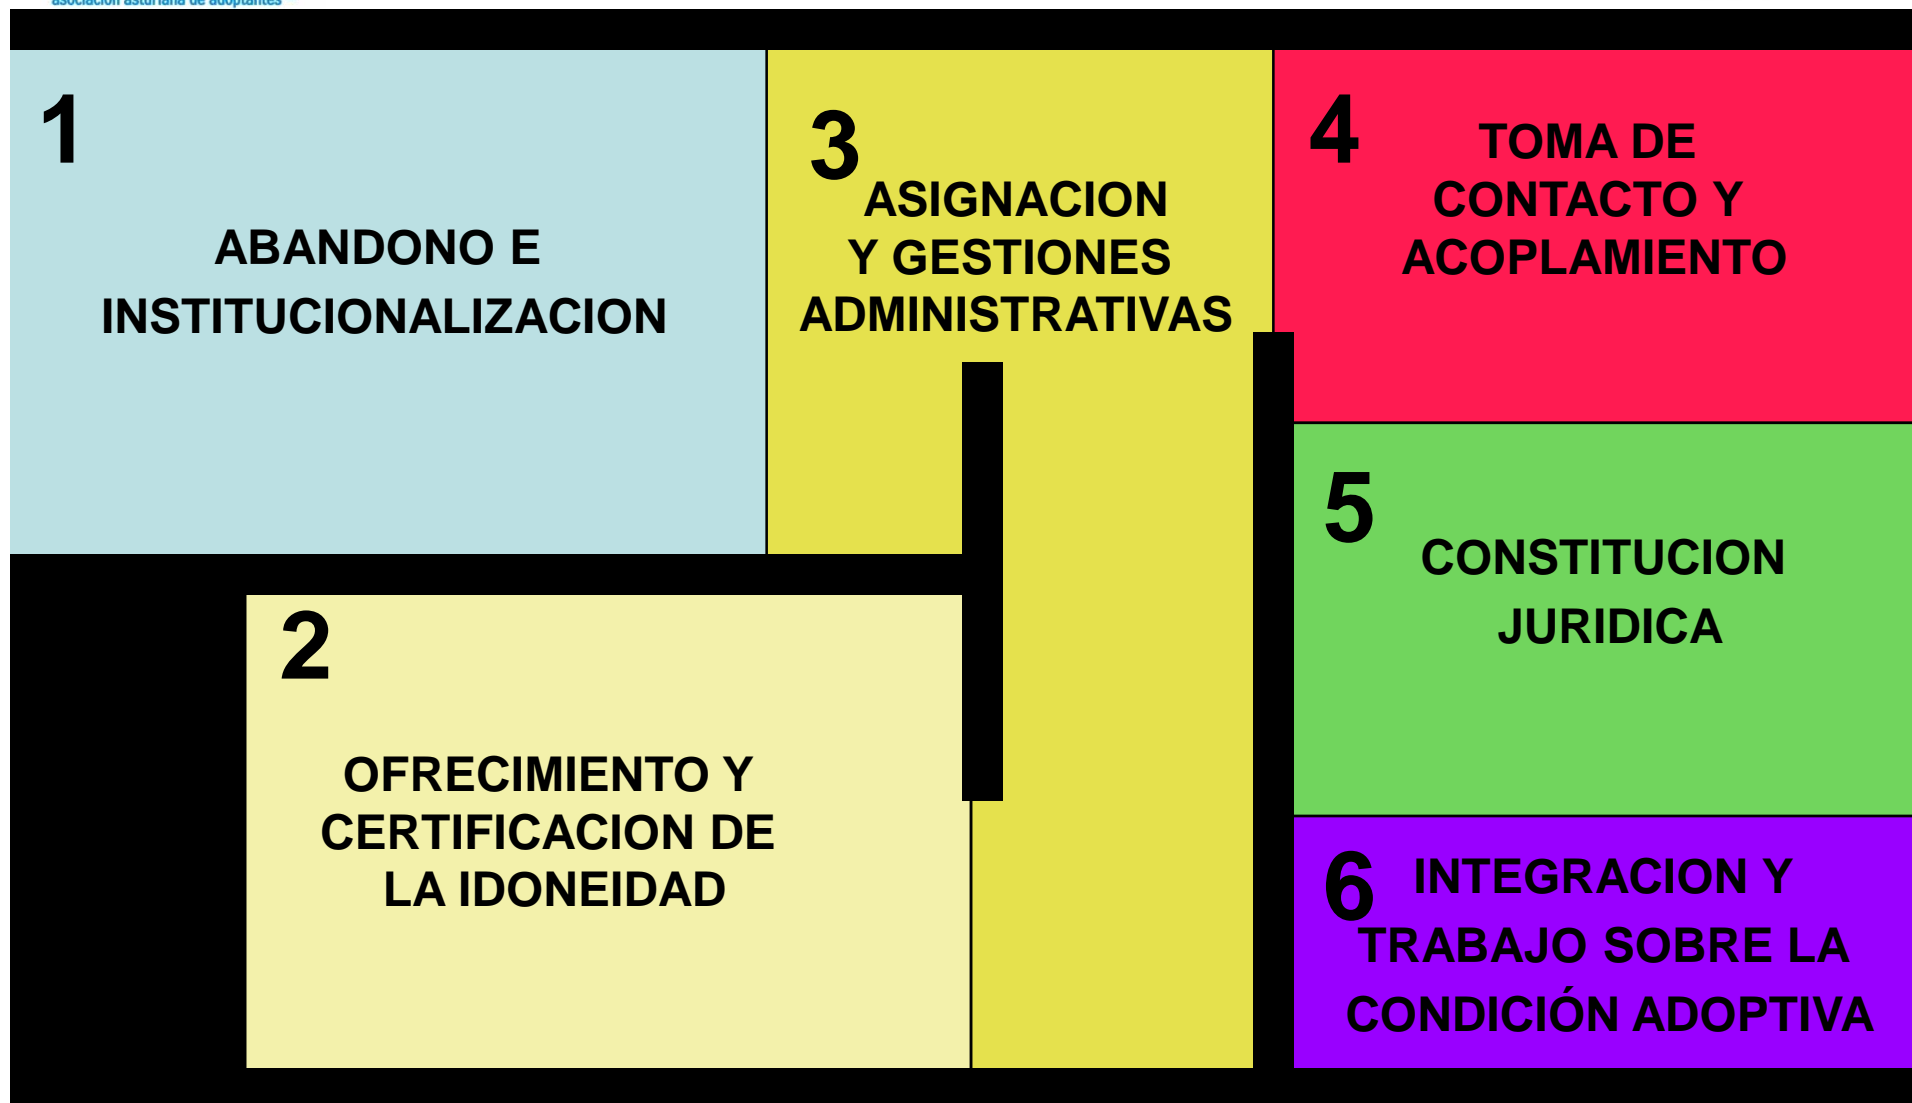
asociación asturiana de adoptantes

1

ABANDONO E INSTITUCIONALIZACION

3

ASIGNACION Y GESTIONES ADMINISTRATIVAS

4

TOMA DE CONTACTO Y ACOPLAMIENTO

2

OFRECIMIENTO Y CERTIFICACION DE LA IDONEIDAD

5

CONSTITUCION JURIDICA

6

INTEGRACION Y TRABAJO SOBRE LA CONDICIÓN ADOPTIVA